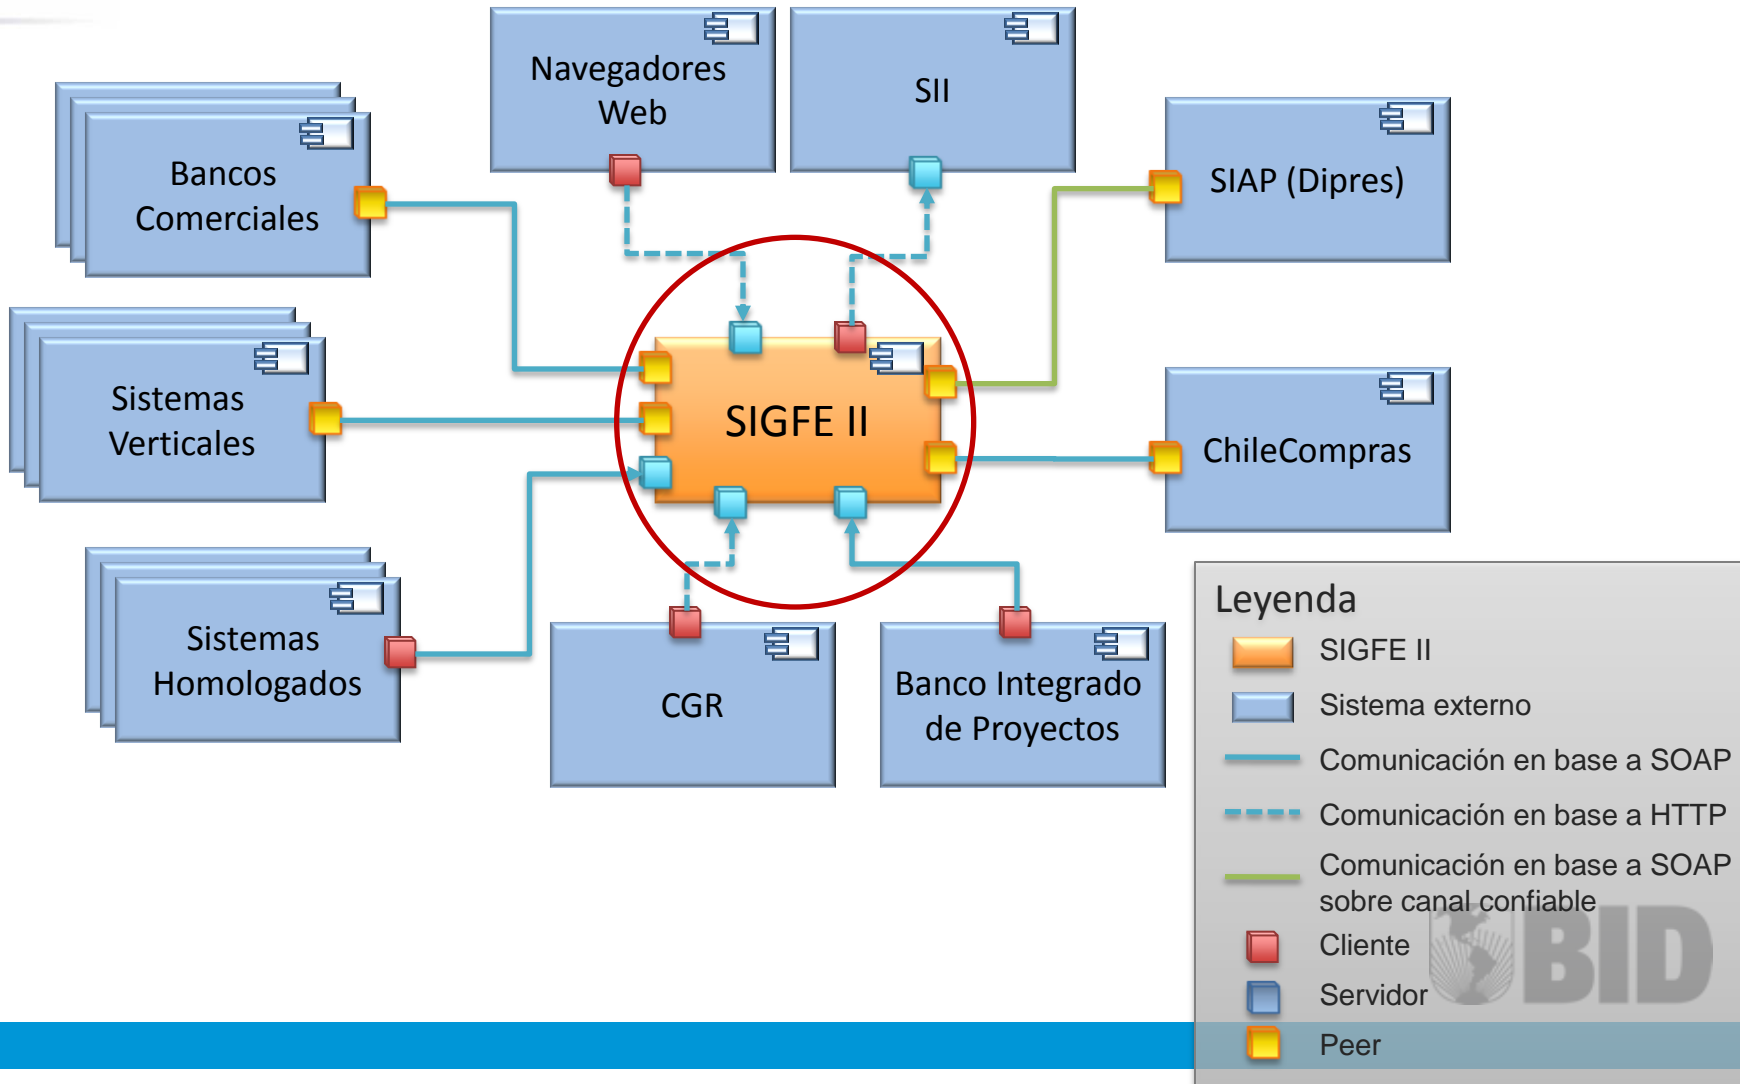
Navegadores Web

SII

Bancos Comerciales

SIAP (Dipres)

Sistemas Verticales

SIGFE II

ChileCompras

Sistemas Homologados

CGR

Banco Integrado de Proyectos

Leyenda
SIGFE II
Sistema externo
Comunicación en base a SOAP
Comunicación en base a HTTP
Comunicación en base a SOAP sobre canal confiable
Cliente
Servidor
Peer

BID